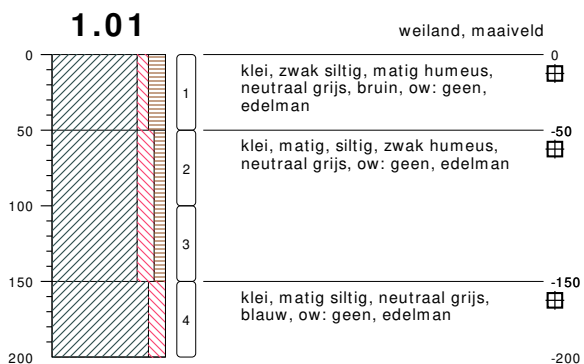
1.01

weiland, maaiveld

0
50
100
150
200

1
2
3
4

0
klei, zwak siltig, matig humeus, neutraal grijs, bruin, ow: geen, edelman

-50
klei, matig, siltig, zwak humeus, neutraal grijs, ow: geen, edelman

-150
klei, matig siltig, neutraal grijs, blauw, ow: geen, edelman

-200